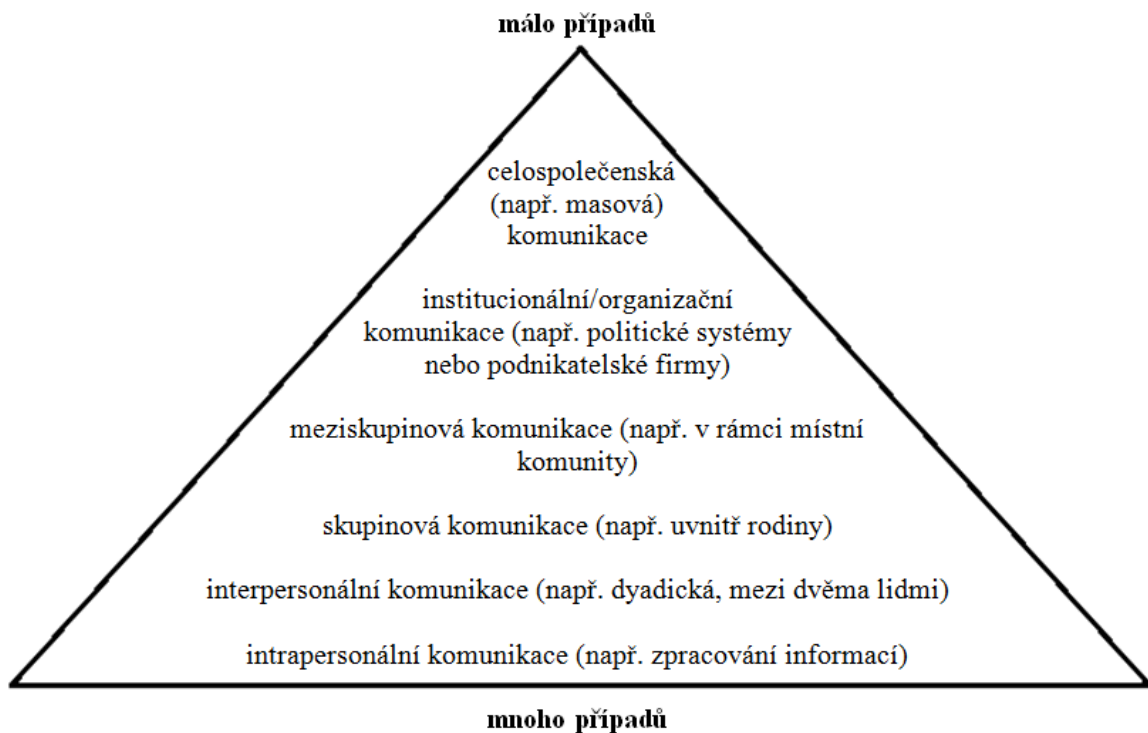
málo případů

celospolečenská (např. masová) komunikace

institucionální/organizační komunikace (např. politické systémy nebo podnikatelské firmy)

meziskupinová komunikace (např. v rámci místní komunity)

skupinová komunikace (např. uvnitř rodiny)

interpersonální komunikace (např. dyadická, mezi dvěma lidmi)

intrapersonální komunikace (např. zpracování informací)

mnoho případů